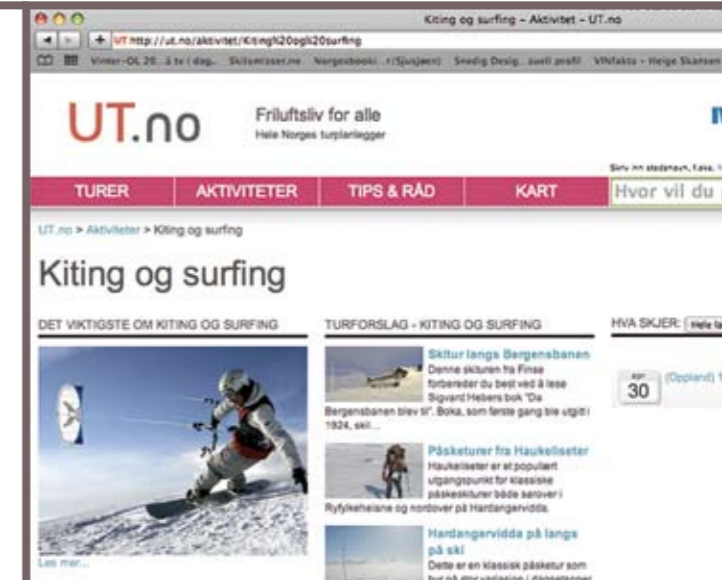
Kiting og surfing – Aktivitet – UT.no

http://ut.no/aktivitet/Kiting%20og%20surfing

Vinter-OL 20... å tv i dag... Skiltmisser.no Norgesbooki...r/Sjusjøen) Snedig Desig...uell profil VINfakta - Helge Skansen

UT.no

Friluftsliv for alle

Hele Norges turplanlegger

Skriv inn stedsnavn, fase, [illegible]

TURER AKTIVITETER TIPS & RÅD KART

Hvor vil du

UT.no > Aktiviteter > Kiting og surfing

Kiting og surfing

DET VIKTIGSTE OM KITING OG SURFING

Les mer...

TURFORSLAG - KITING OG SURFING

Skitur langs Bergensbanen

Denne skituren fra Finse forbereder du best ved å lese Sigvard Hebers bok "Da Bergensbanen blev til". Boka, som første gang ble utgitt i 1924, skil...

Påsketurer fra Haukeliseter

Haukeliseter er et populært utgangspunkt for klassiske påskeskiturer både sørover i Ryfylkeheiane og nordover på Hardangervidda.

Hardangervidda på langs på ski

Dette er en klassisk påsketur som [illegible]

HVA SKJER: Hele la

30

(Oppland) 1